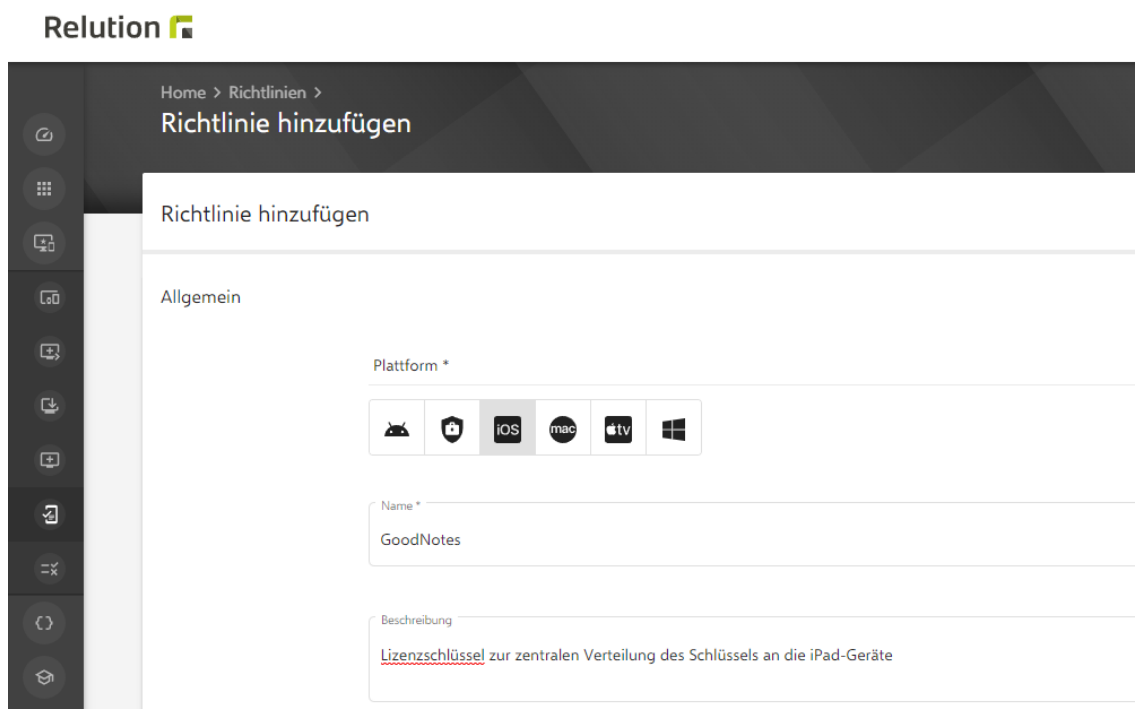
Relution

Home > Richtlinien >
Richtlinie hinzufügen

Richtlinie hinzufügen

Allgemein

Plattform *

iOS mac tv

Name *
GoodNotes

Beschreibung
Lizenzschlüssel zur zentralen Verteilung des Schlüssels an die iPad-Geräte